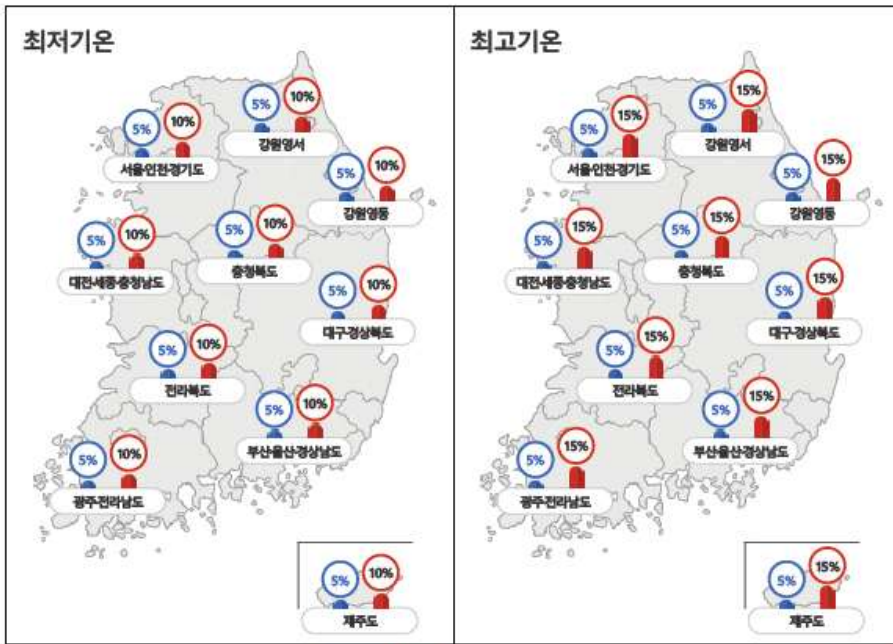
최저기온

5% 10%
서울인천경기도

5% 10%
강원영서

5% 10%
강원영동

5% 10%
대전세종충청남도

5% 10%
충청북도

5% 10%
대구경상북도

5% 10%
전라북도

5% 10%
부산울산경상남도

5% 10%
광주전라남도

5% 10%
제주도

최고기온

5% 15%
서울인천경기도

5% 15%
강원영서

5% 15%
강원영동

5% 15%
대전세종충청남도

5% 15%
충청북도

5% 15%
대구경상북도

5% 15%
전라북도

5% 15%
부산울산경상남도

5% 15%
광주전라남도

5% 15%
제주도